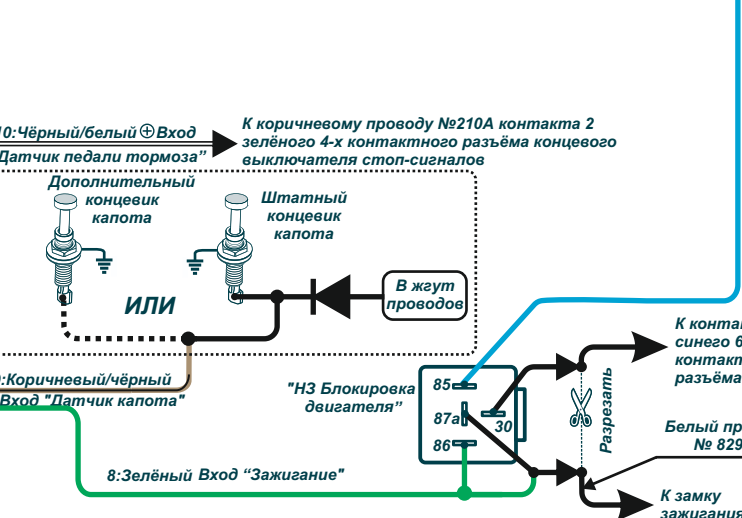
10:Чёрный/белый ⊕ Вход "Датчик педали тормоза"

К коричневому проводу №210А контакта 2 зелёного 4-х контактного разъёма концевого выключателя стоп-сигналов

Дополнительный концевик капота

Штатный концевик капота

ИЛИ

В жгут проводов

:Коричневый/чёрный Вход "Датчик капота"

"НЗ Блокировка двигателя"

85

87a

30

86

Разрезать

К конта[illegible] синего 6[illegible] контакт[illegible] разъёма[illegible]

Белый пр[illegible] № 829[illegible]

К замку зажигания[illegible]

8:Зелёный Вход "Зажигание"